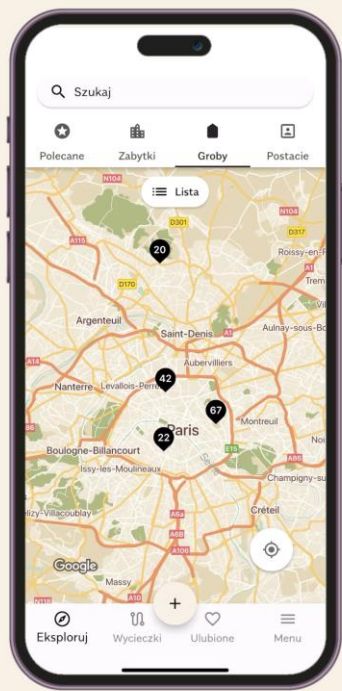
Szukaj

Polecane
Zabytki
Groby
Postacie

Lista

N104
D301
N104
A115
20
Roissy-en-F
D170
Argenteuil
Saint-Denis
Aulnay-sous-Bo
A14
Aubervilliers
42
Nanterre
Levallois-Perret
67
Montreuil
Paris
22
Boulogne-Billancourt
E15
A86
Issy-les-Moulineaux
Champigny-sur-
lizy-Villacoublay
Créteil
A6a
A106
Google
Massy

+

Eksploruj
Wycieczki
Ulubione
Menu